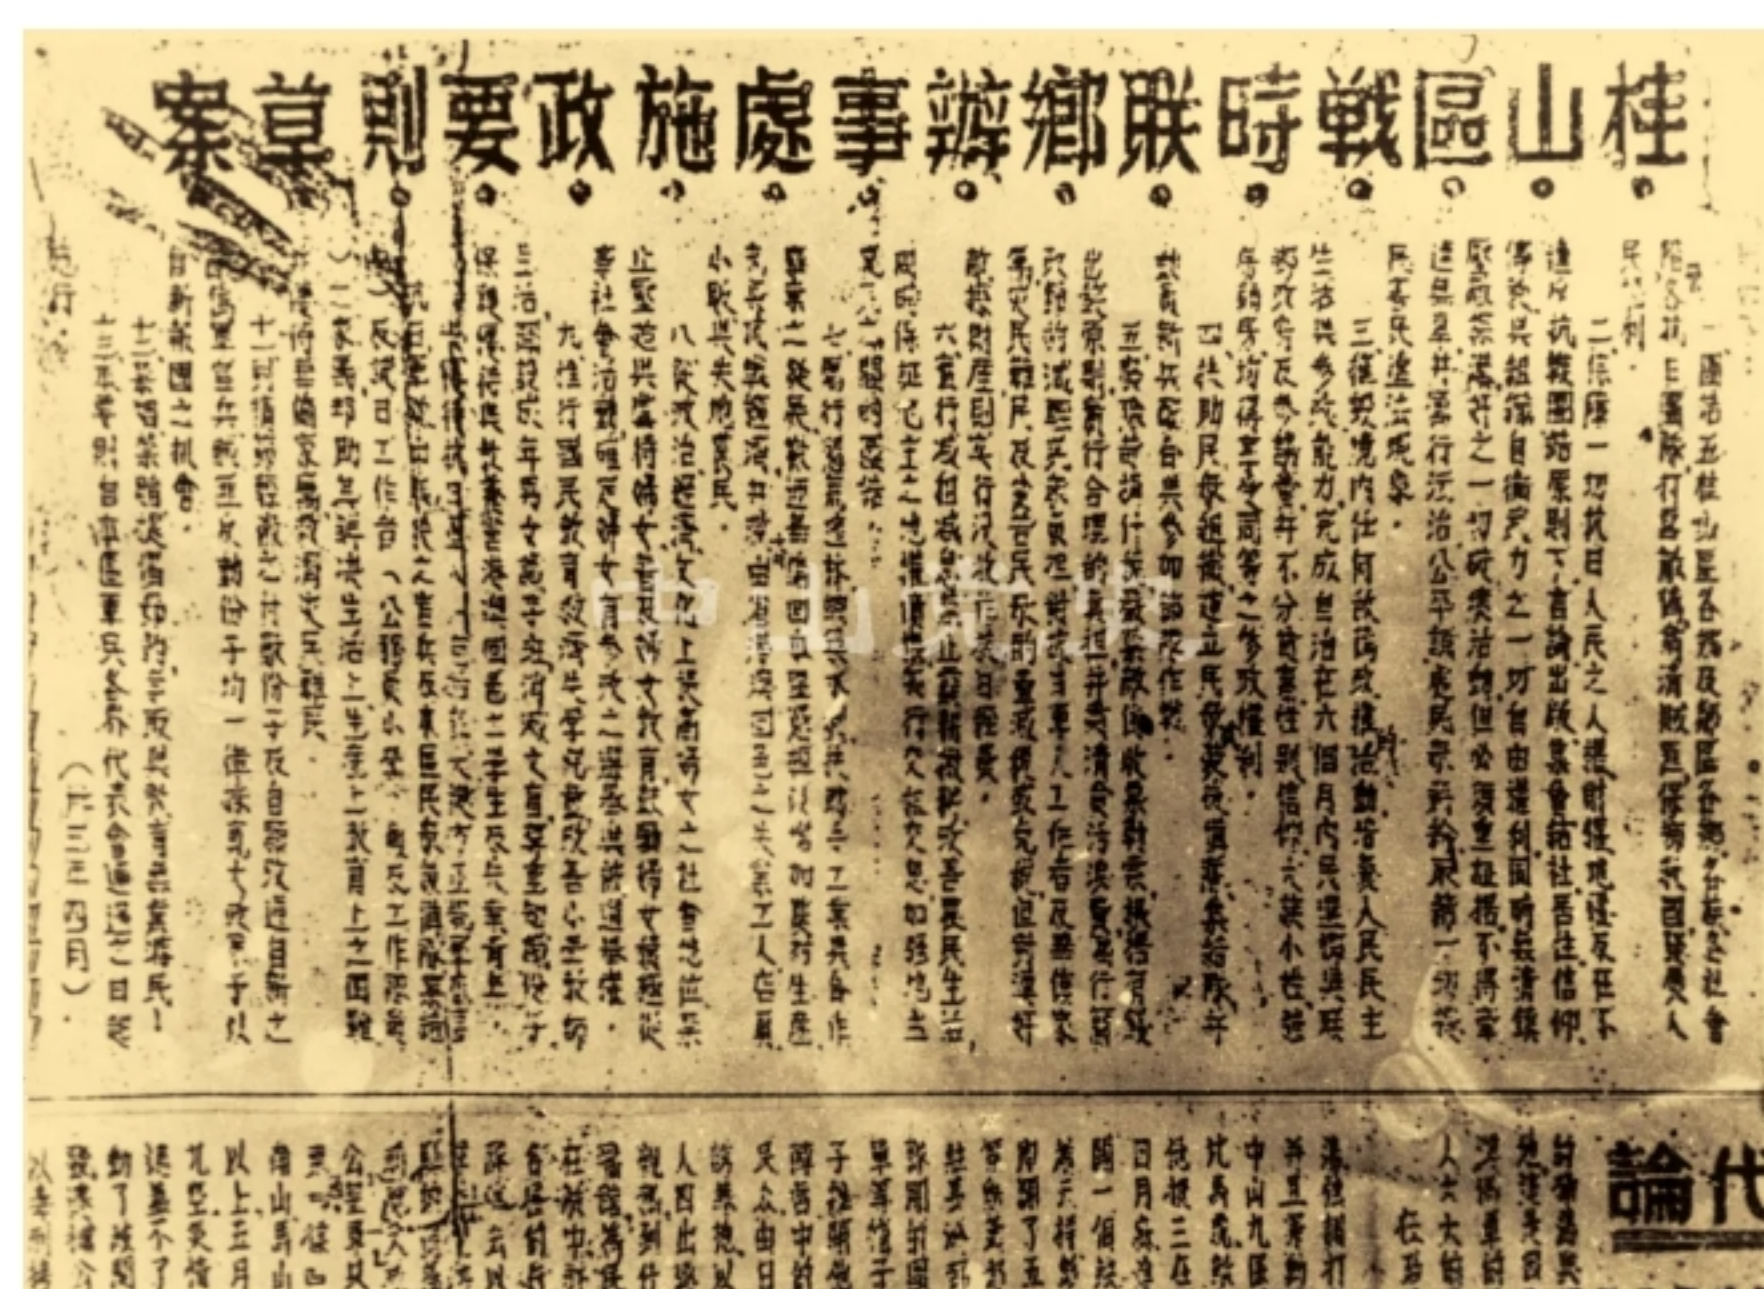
桂山區戰時聯鄉辦事處施政要則草案

一、團結五桂山區各鄉及鄰區各鄉各社會階層，並爭取中山縣各界人士，團結一致，抗戰到底。

二、保障一切抗日人民之人權財權地權及言論出版集會結社信仰居住遷徙之自由，實行民主政治。

三、保障境內任何黨派及抗日團體之合法地位。

四、扶助民眾組織及建立民主政權。

五、發展生產，救濟災荒。

六、實行減租減息，改善民生。

七、厲行廉潔政治。

八、發展文化教育。

九、推行國民教育。

十、保障婦女權利。

十一、優待抗日軍人家屬。

十二、歡迎一切抗日志士。

十三、本要則自公佈之日起施行。

（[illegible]三年四月）

論代

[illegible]